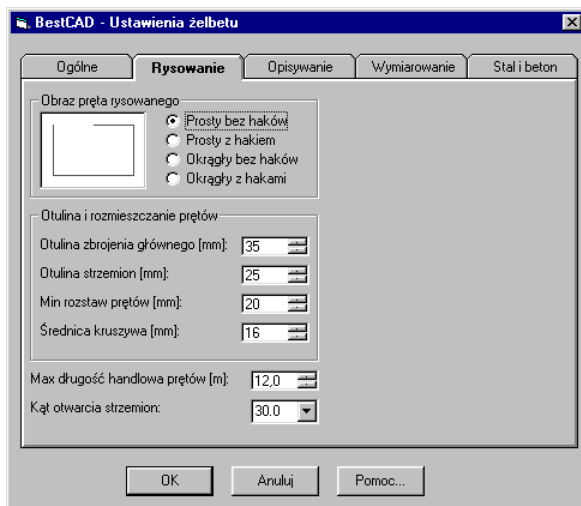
BestCAD - Ustawienia żelbetu

Ogólne | Rysowanie | Opisywanie | Wymiarowanie | Stal i beton

Obraz pręta rysowanego
Prosty bez haków
Prosty z hakiem
Okrągły bez haków
Okrągły z hakami

Otulina i rozmieszczanie prętów
Otulina zbrojenia głównego [mm]: 35
Otulina strzemion [mm]: 25
Min rozstaw prętów [mm]: 20
Średnica kruszywa [mm]: 16

Max długość handlowa prętów [m]: 12,0
Kąt otwarcia strzemion: 30.0

OK
Anuluj
Pomoc...